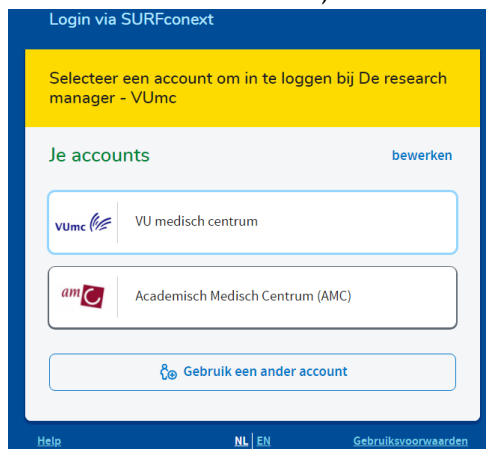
Login via SURFconext

Selecteer een account om in te loggen bij De research manager - VUmc

Je accounts

bewerken

VUmc

VU medisch centrum

amc

Academisch Medisch Centrum (AMC)

Gebruik een ander account

Help

NL | EN

Gebruiksvoorwaarden